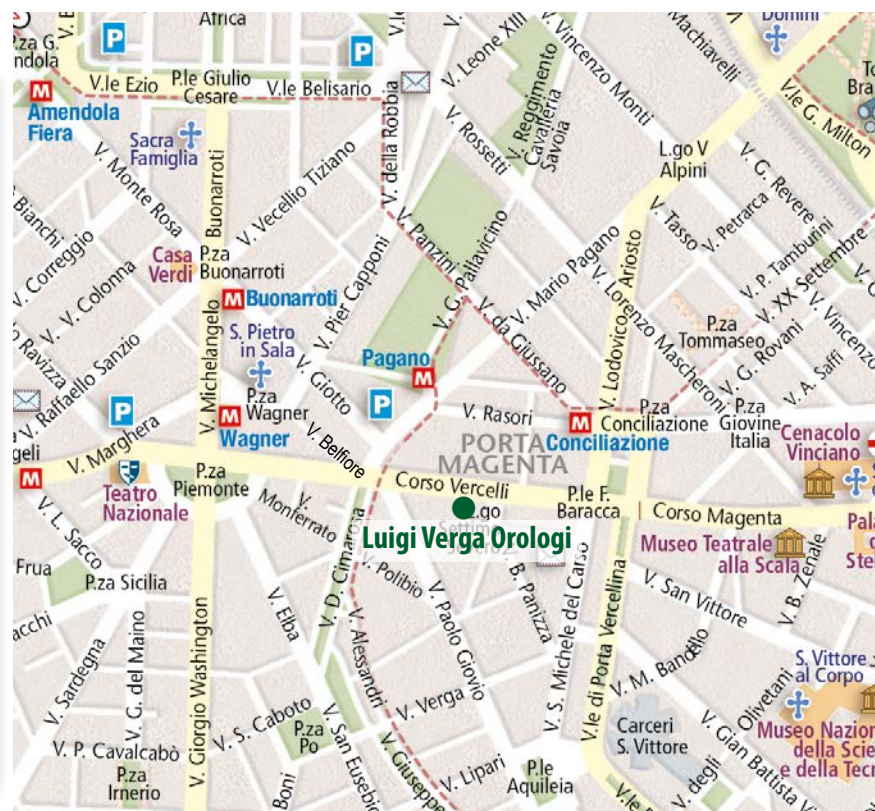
Africa
P.za G.
ndola
V.le Ezio
P.le Giulio Cesare
V.le Belisario
V. Leone XIII
V. Vincenzo Monti
Machiavelli
Domini
Bra
V.le G. Milton
Amendola Fiera
Sacra Famiglia
V. Monte Rosa
V. Bianchi
V. Correggio
V. Buonarroti
V. Vecellio Tiziano
V. della Robbia
V. Rossetti
V. Reggimento Cavalleria Savoia
L.go V Alpini
V. G. Revere
V. Tasso
V. Petrarca
V. P. Tamburini
V. XX Settembre
V. Vincenzo
Casa Verdi
P.za Buonarroti
Buonarroti
V. V. Colonna
V. Ravizza
V. Raffaello Sanzio
V. Michelangelo
S. Pietro in Sala
V. Pier Capponi
V. Panzini
V. G. Pallavicino
V. da Giussano
V. Mario Pagano
V. Lodovico Ariosto
V. Lorenzo Mascheroni
P.za Tommaseo
V. G. Rovani
V. A. Saffi
Pagano
V. Giotto
P.za Wagner
Wagner
V. Belfiore
V. Rasori
PORTA MAGENTA
P.za Conciliazione
Conciliazione
P.za Giovine Italia
Cenacolo Vinciano
geli
V. Marghera
Teatro Nazionale
P.za Piemonte
V. Monferrato
Corso Vercelli
L.go Settimo
P.le F. Baracca
Corso Magenta
Pala
Ste
Luigi Verga Orologi
V. L. Sacco
Frua
P.za Sicilia
V. D. Cimarosa
V. Polibio
V. Paolo Giovio
B. Panizza
V. S. Michele del Carso
V.le di Porta Vercellina
Museo Teatrale alla Scala
V. B. Zenale
V. San Vittore
acchi
V. Sardegna
V. G. del Maino
V. Giorgio Washington
V. Elba
V. Alessandri
V. Verga
V. M. Bandello
S. Vittore al Corpo
Carceri S. Vittore
V. Olivetani
V. Gian Battista Vi
Museo Nazio della Scie e della Tecn
V. P. Cavalcabò
V. S. Caboto
P.za Po
V. San Eusebio
V. Lipari
V. Giuseppe
P.le Aquileia
P.za Irnerio
Boni
V. degli
V.le